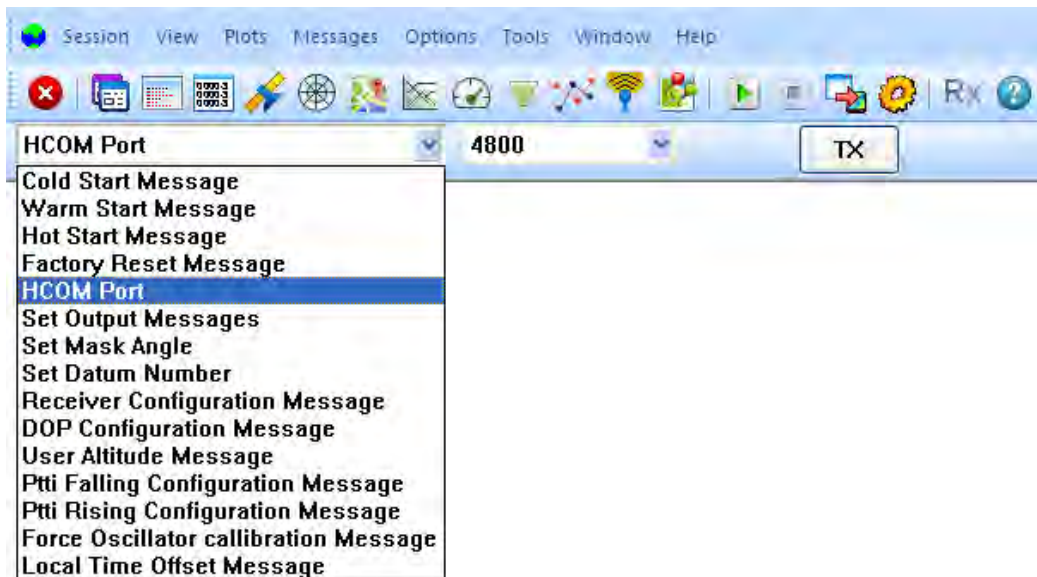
Session View Plots Messages Options Tools Window Help

Rx

HCOM Port

4800

TX

Cold Start Message
Warm Start Message
Hot Start Message
Factory Reset Message
HCOM Port
Set Output Messages
Set Mask Angle
Set Datum Number
Receiver Configuration Message
DOP Configuration Message
User Altitude Message
Ptti Falling Configuration Message
Ptti Rising Configuration Message
Force Oscillator callibration Message
Local Time Offset Message